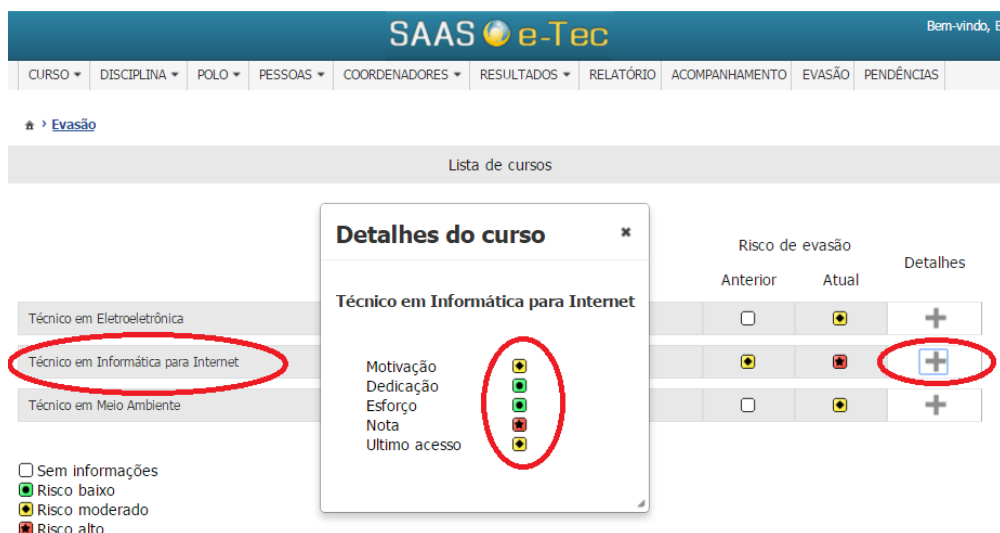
SAAS e-Tec

Bem-vindo, E

CURSO ▾ DISCIPLINA ▾ POLO ▾ PESSOAS ▾ COORDENADORES ▾ RESULTADOS ▾ RELATÓRIO ACOMPANHAMENTO EVASÃO PENDÊNCIAS

Evasão

Lista de cursos

| | Risco de evasão Anterior | Risco de evasão Atual | Detalhes |
|---|---|---|---|
| Técnico em Eletroeletrônica | | | + |
| Técnico em Informática para Internet | | | + |
| Técnico em Meio Ambiente | | | + |

Detalhes do curso ×

Técnico em Informática para Internet

Motivação
Dedicação
Esforço
Nota
Ultimo acesso

Sem informações
Risco baixo
Risco moderado
Risco alto